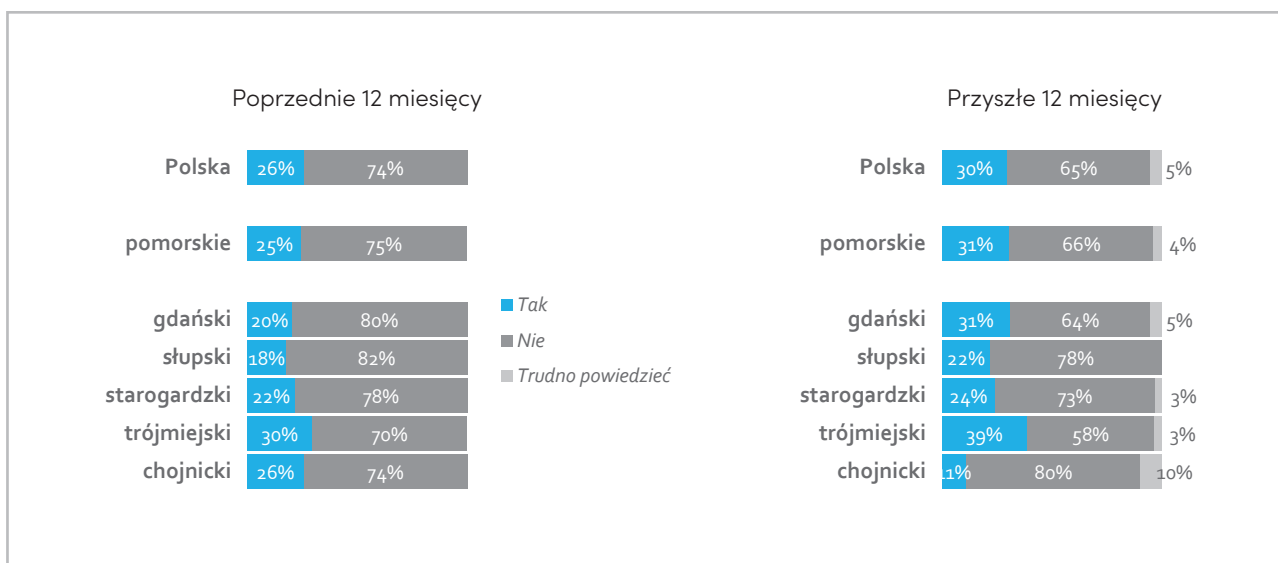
Poprzednie 12 miesięcy

Polska 26% 74%

pomorskie 25% 75%

gdański 20% 80%

słupski 18% 82%

starogardzki 22% 78%

trójmiejski 30% 70%

chojnicki 26% 74%

Tak

Nie

Trudno powiedzieć

Przyszłe 12 miesięcy

Polska 30% 65% 5%

pomorskie 31% 66% 4%

gdański 31% 64% 5%

słupski 22% 78%

starogardzki 24% 73% 3%

trójmiejski 39% 58% 3%

chojnicki 11% 80% 10%